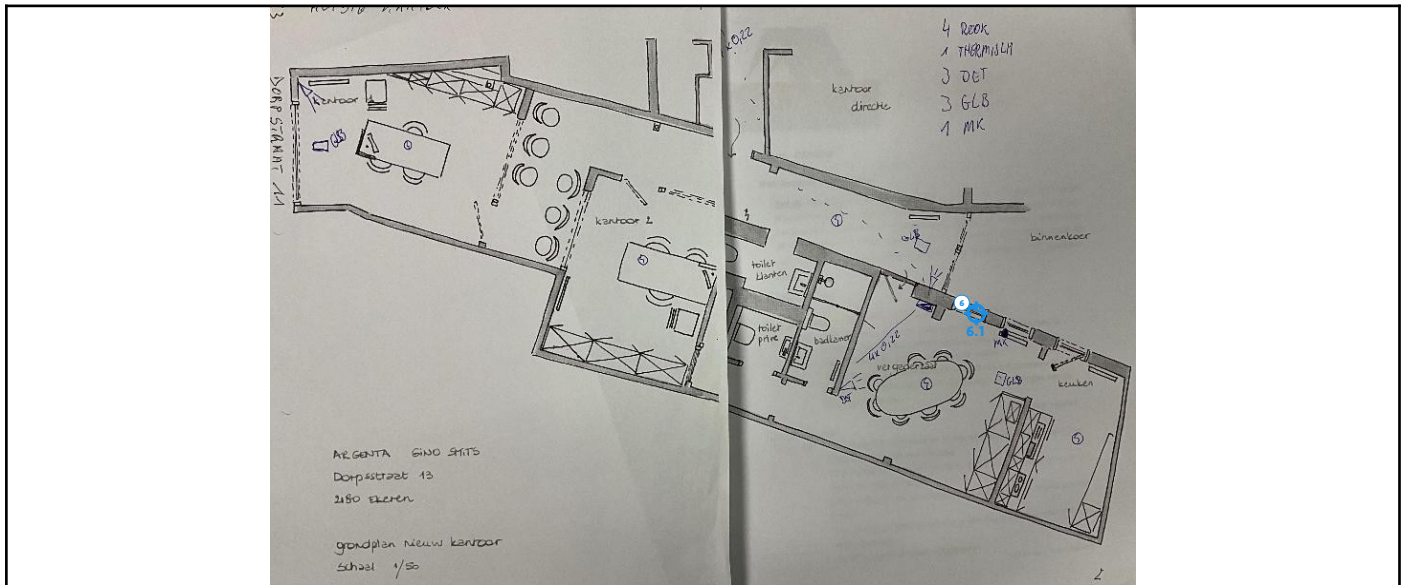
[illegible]

4 ROOK
1 THERMISCH
3 DET
3 GLB
1 MK

DORPSTRAAT 11

kantoor

GLB

kantoor 2

kantoor directie

binnenkoer

toilet klanten

toilet prive

badkamer

vergaderzaal

keuken

GLB

MK

6

6.1

DET

ARGENTA GINO SMITS
Dorpsstraat 13
2180 Ekeren

grondplan nieuw kantoor
schaal 1/50

2